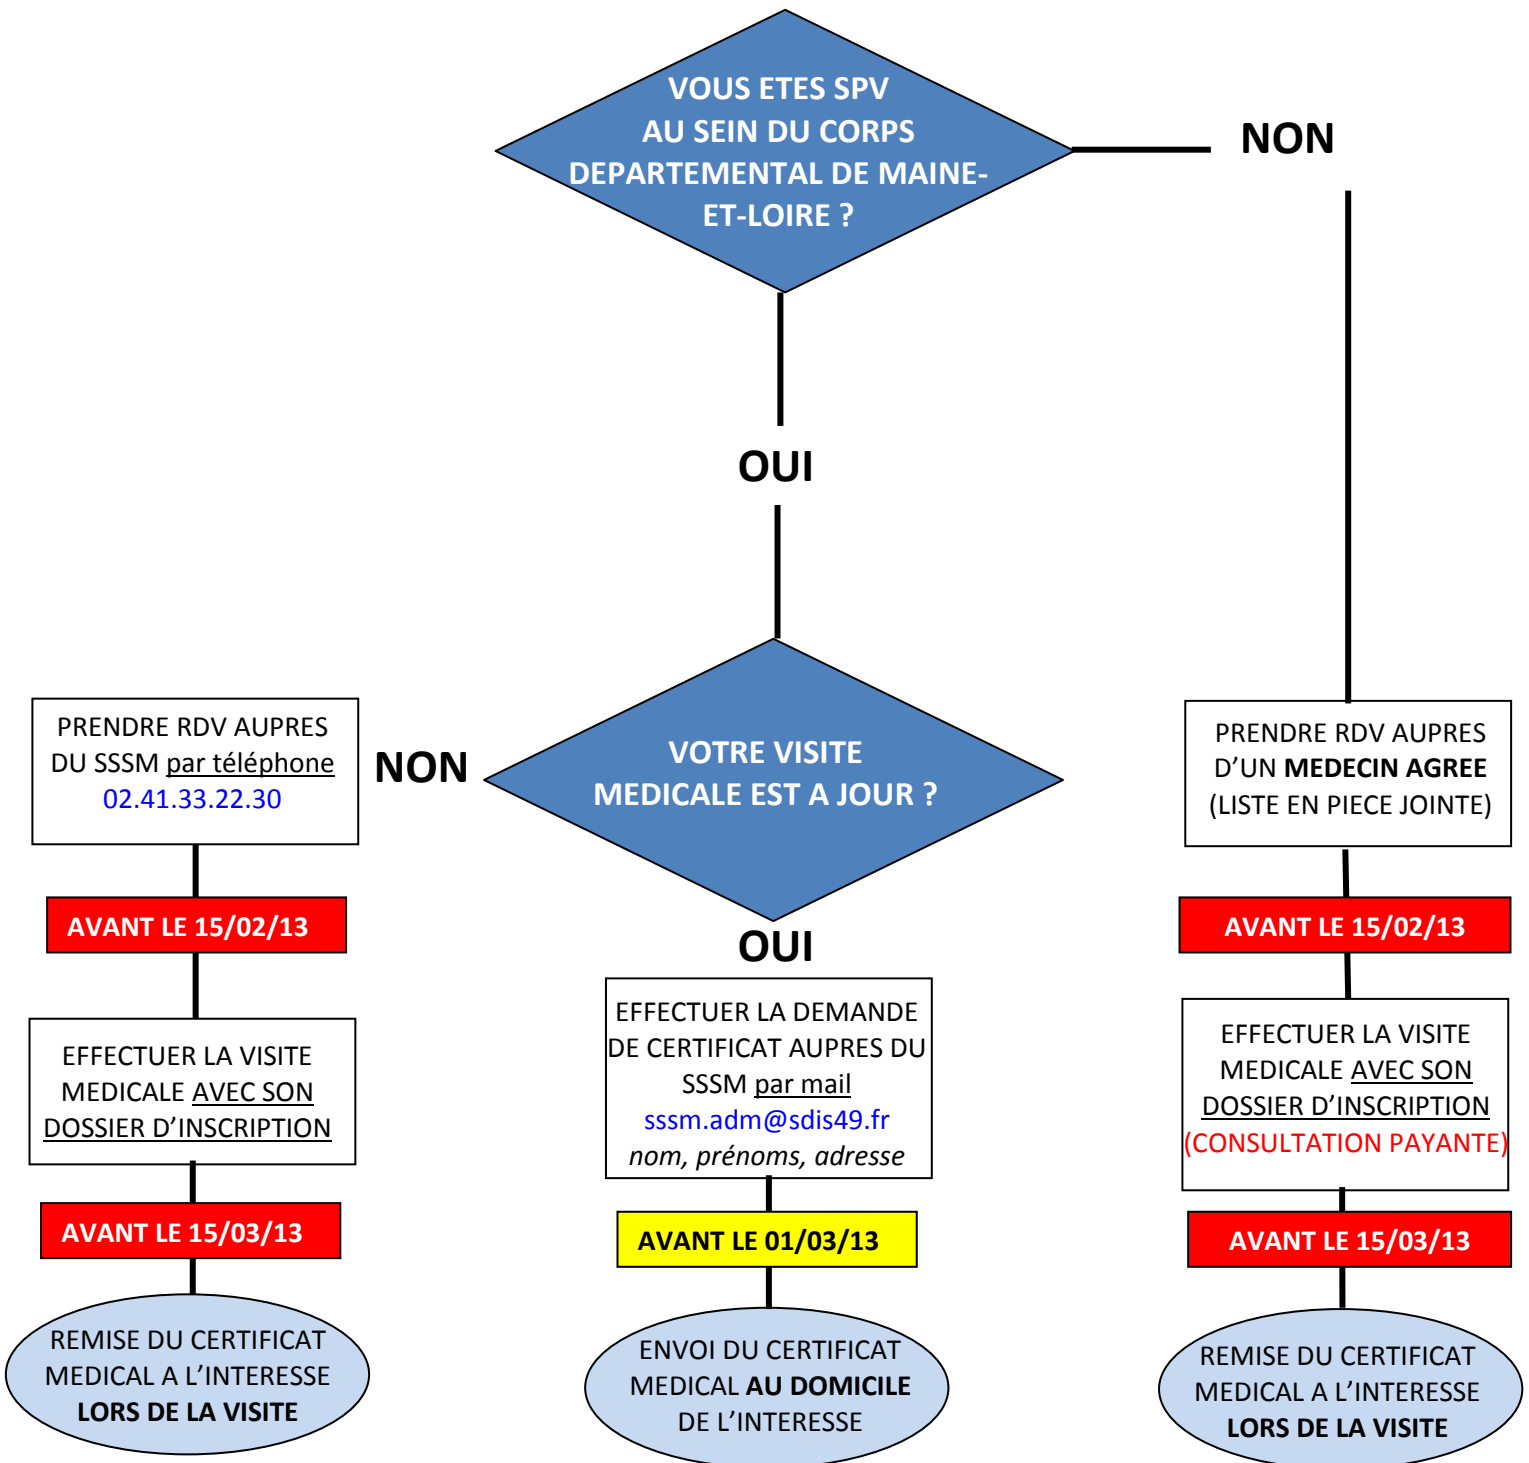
VOUS ETES SPV AU SEIN DU CORPS DEPARTEMENTAL DE MAINE-ET-LOIRE ?

NON

OUI

VOTRE VISITE MEDICALE EST A JOUR ?

NON

PRENDRE RDV AUPRES DU SSSM par téléphone 02.41.33.22.30

AVANT LE 15/02/13

EFFECTUER LA VISITE MEDICALE AVEC SON DOSSIER D'INSCRIPTION

AVANT LE 15/03/13

REMISE DU CERTIFICAT MEDICAL A L'INTERESSE LORS DE LA VISITE

OUI

EFFECTUER LA DEMANDE DE CERTIFICAT AUPRES DU SSSM par mail sssm.adm@sdis49.fr nom, prénoms, adresse

AVANT LE 01/03/13

ENVOI DU CERTIFICAT MEDICAL AU DOMICILE DE L'INTERESSE

PRENDRE RDV AUPRES D'UN MEDECIN AGREE (LISTE EN PIECE JOINTE)

AVANT LE 15/02/13

EFFECTUER LA VISITE MEDICALE AVEC SON DOSSIER D'INSCRIPTION (CONSULTATION PAYANTE)

AVANT LE 15/03/13

REMISE DU CERTIFICAT MEDICAL A L'INTERESSE LORS DE LA VISITE